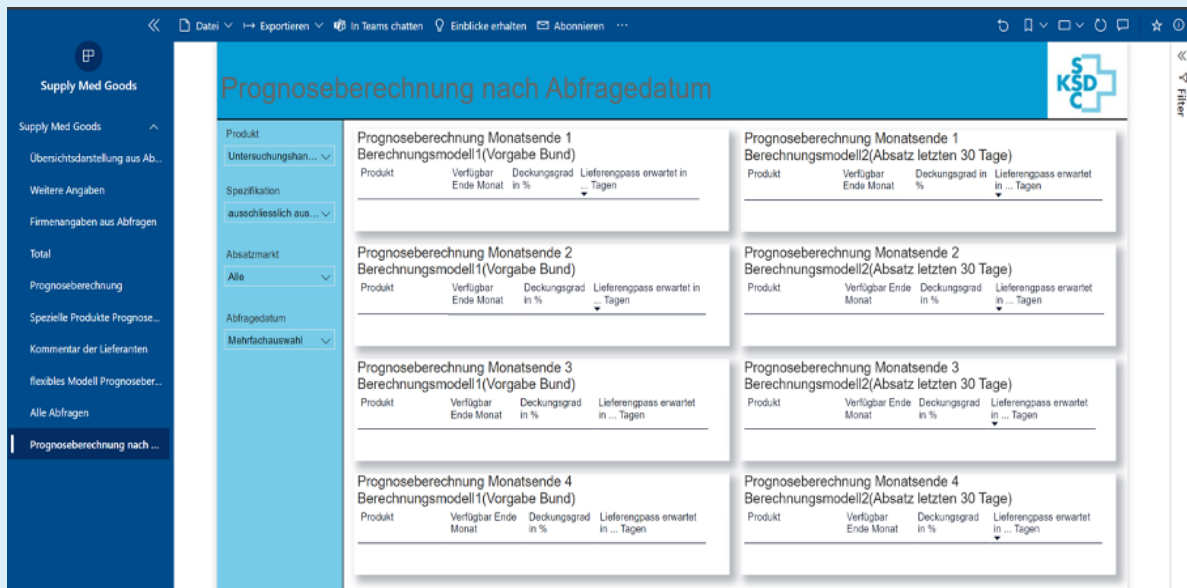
«

Datei ⌄ Exportieren ⌄ In Teams chatten Einblicke erhalten Abonnieren ···

Supply Med Goods

Supply Med Goods

Übersichtsdarstellung aus Ab...

Weitere Angaben

Firmenangaben aus Abfragen

Total

Prognoseberechnung

Spezielle Produkte Prognose...

Kommentar der Lieferanten

flexibles Modell Prognoseber...

Alle Abfragen

Prognoseberechnung nach ...

Prognoseberechnung nach Abfragedatum

KSDC

«

Filter

Produkt

Untersuchungshan...

Spezifikation

ausschliesslich aus...

Absatzmarkt

Alle

Abfragedatum

Mehrfachauswahl

Prognoseberechnung Monatsende 1
Berechnungsmodell1(Vorgabe Bund)

| Produkt | Verfügbar Ende Monat | Deckungsgrad in % | Lieferengpass erwartet in ... Tagen |
|---|---|---|---|

Prognoseberechnung Monatsende 1
Berechnungsmodell2(Absatz letzten 30 Tage)

| Produkt | Verfügbar Ende Monat | Deckungsgrad in % | Lieferengpass erwartet in ... Tagen |
|---|---|---|---|

Prognoseberechnung Monatsende 2
Berechnungsmodell1(Vorgabe Bund)

| Produkt | Verfügbar Ende Monat | Deckungsgrad in % | Lieferengpass erwartet in ... Tagen |
|---|---|---|---|

Prognoseberechnung Monatsende 2
Berechnungsmodell2(Absatz letzten 30 Tage)

| Produkt | Verfügbar Ende Monat | Deckungsgrad in % | Lieferengpass erwartet in ... Tagen |
|---|---|---|---|

Prognoseberechnung Monatsende 3
Berechnungsmodell1(Vorgabe Bund)

| Produkt | Verfügbar Ende Monat | Deckungsgrad in % | Lieferengpass erwartet in ... Tagen |
|---|---|---|---|

Prognoseberechnung Monatsende 3
Berechnungsmodell2(Absatz letzten 30 Tage)

| Produkt | Verfügbar Ende Monat | Deckungsgrad in % | Lieferengpass erwartet in ... Tagen |
|---|---|---|---|

Prognoseberechnung Monatsende 4
Berechnungsmodell1(Vorgabe Bund)

| Produkt | Verfügbar Ende Monat | Deckungsgrad in % | Lieferengpass erwartet in ... Tagen |
|---|---|---|---|

Prognoseberechnung Monatsende 4
Berechnungsmodell2(Absatz letzten 30 Tage)

| Produkt | Verfügbar Ende Monat | Deckungsgrad in % | Lieferengpass erwartet in ... Tagen |
|---|---|---|---|